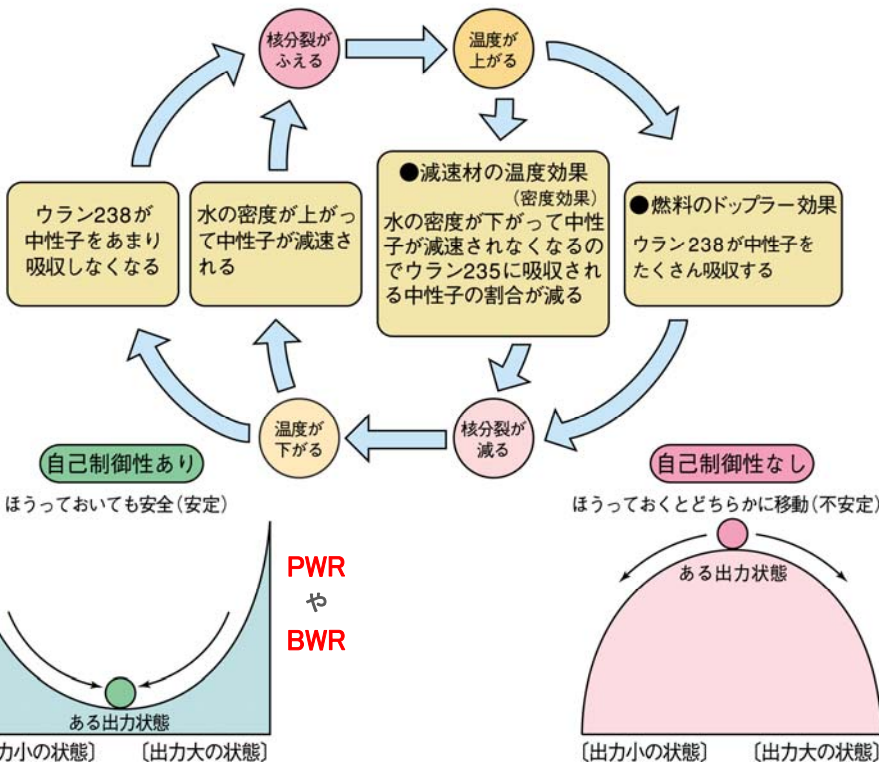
核分裂がふえる

温度が上がる

●減速材の温度効果
（密度効果）
水の密度が下がって中性子が減速されなくなるのでウラン235に吸収される中性子の割合が減る

●燃料のドップラー効果
ウラン238が中性子をたくさん吸収する

ウラン238が中性子をあまり吸収しなくなる

水の密度が上がって中性子が減速される

核分裂が減る

温度が下がる

自己制御性あり

ほうっておいても安全（安定）

PWR
や
BWR

ある出力状態

力小の状態〕　〔出力大の状態〕

自己制御性なし

ほうっておくとどちらかに移動（不安定）

ある出力状態

〔出力小の状態〕　〔出力大の状態〕